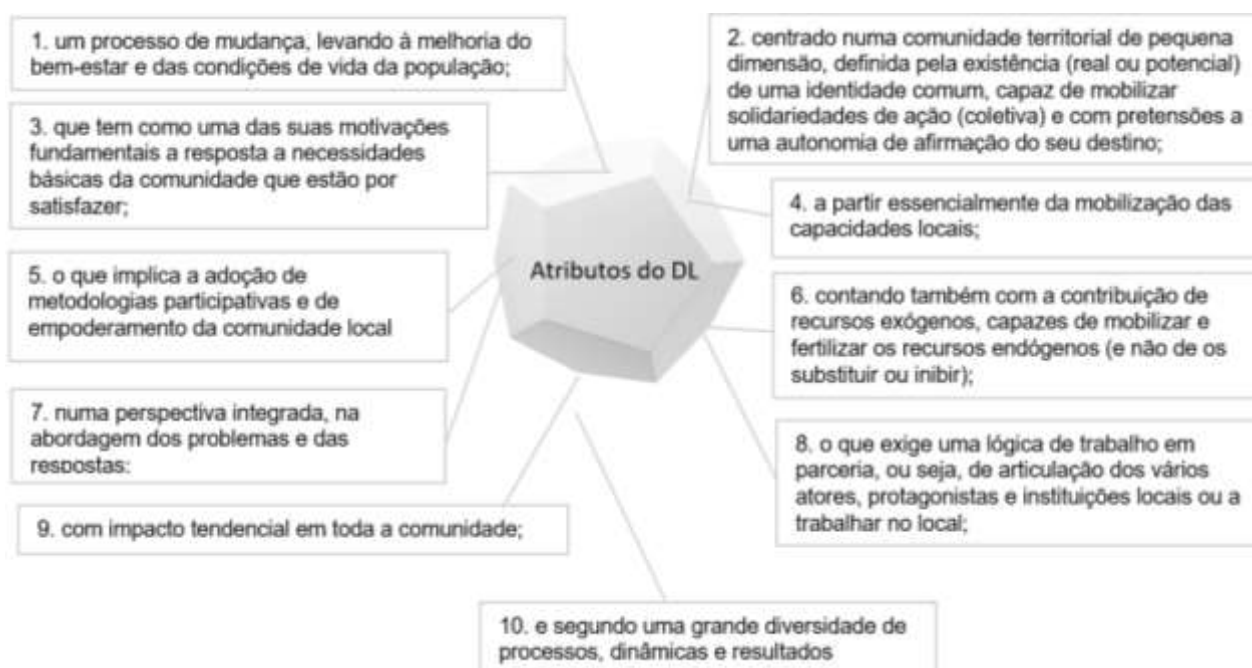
1. um processo de mudança, levando à melhoria do bem-estar e das condições de vida da população;

2. centrado numa comunidade territorial de pequena dimensão, definida pela existência (real ou potencial) de uma identidade comum, capaz de mobilizar solidariedades de ação (coletiva) e com pretensões a uma autonomia de afirmação do seu destino;

3. que tem como uma das suas motivações fundamentais a resposta a necessidades básicas da comunidade que estão por satisfazer;

4. a partir essencialmente da mobilização das capacidades locais;

Atributos do DL

5. o que implica a adoção de metodologias participativas e de empoderamento da comunidade local

6. contando também com a contribuição de recursos exógenos, capazes de mobilizar e fertilizar os recursos endógenos (e não de os substituir ou inibir);

7. numa perspectiva integrada, na abordagem dos problemas e das respostas;

8. o que exige uma lógica de trabalho em parceria, ou seja, de articulação dos vários atores, protagonistas e instituições locais ou a trabalhar no local;

9. com impacto tendencial em toda a comunidade;

10. e segundo uma grande diversidade de processos, dinâmicas e resultados